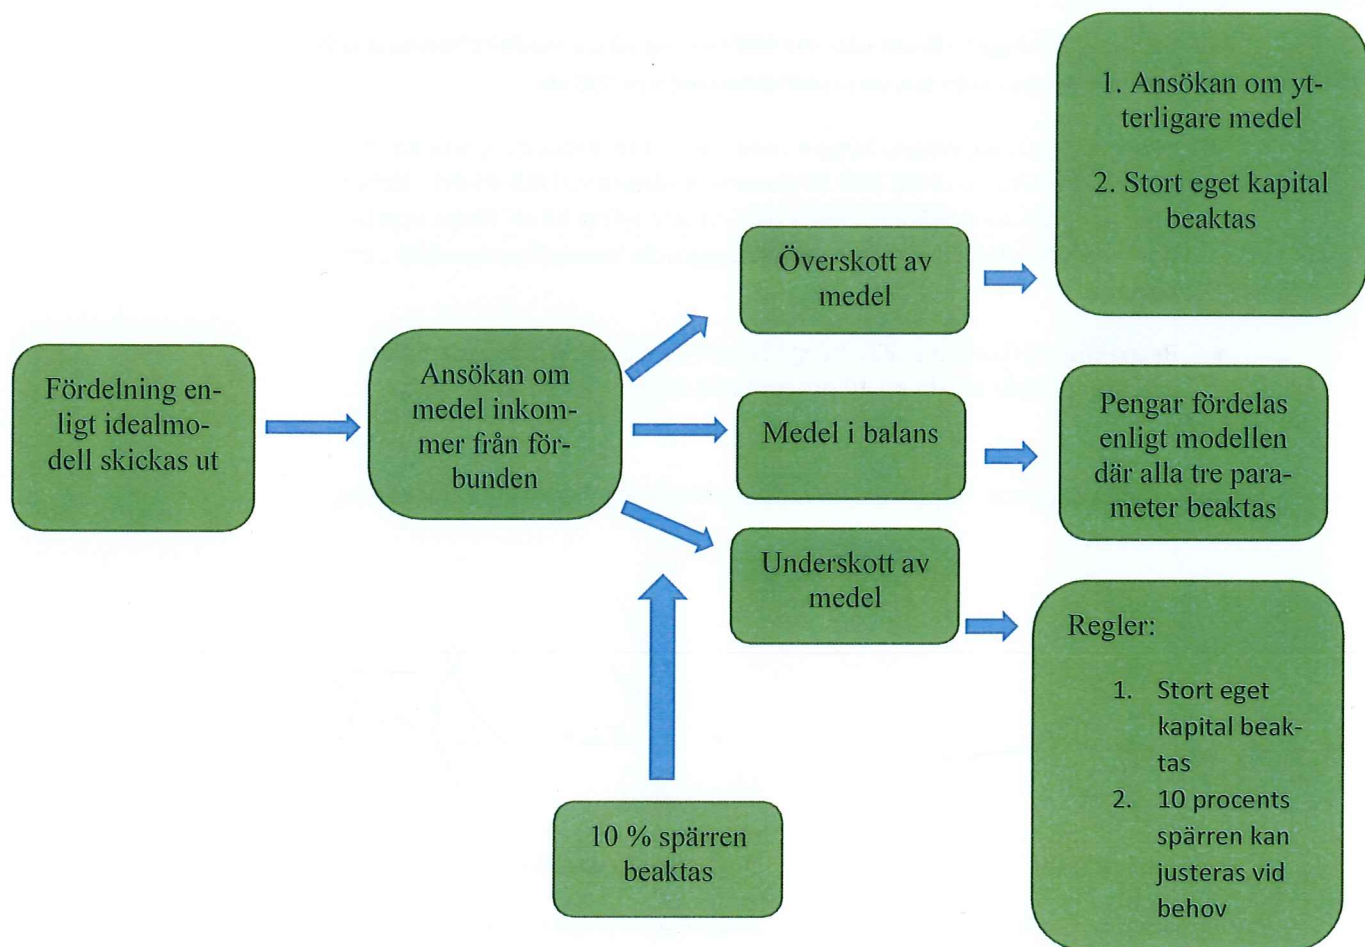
Fördelning enligt idealmodell skickas ut

Ansökan om medel inkommer från förbunden

Överskott av medel

Medel i balans

Underskott av medel

10 % spärren beaktas

1. Ansökan om ytterligare medel

2. Stort eget kapital beaktas

Pengar fördelas enligt modellen där alla tre parameter beaktas

Regler:

1. Stort eget kapital beaktas
2. 10 procents spärren kan justeras vid behov